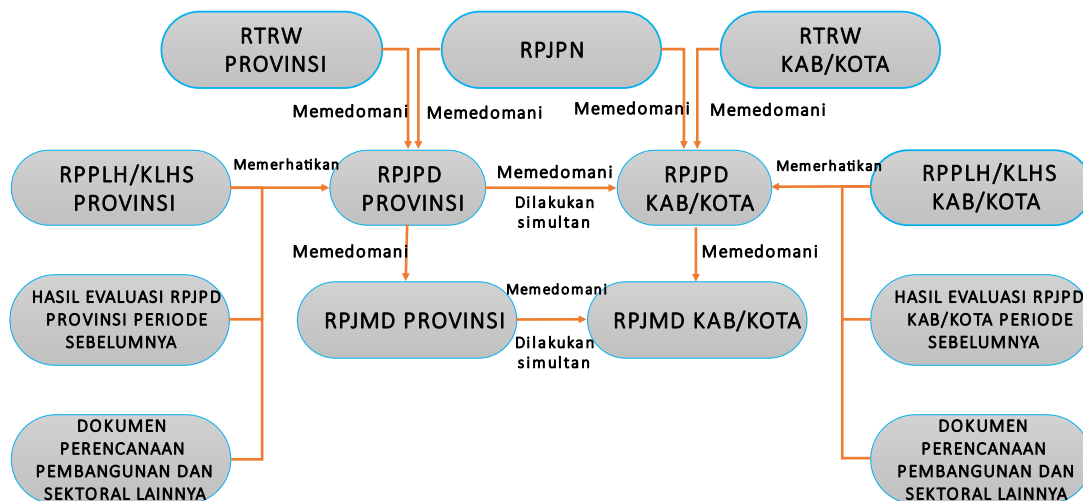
RTRW PROVINSI

RPJPN

RTRW KAB/KOTA

Memedomani

Memedomani

Memedomani

Memedomani

RPPLH/KLHS PROVINSI

Memerhatikan

RPJPD PROVINSI

Memedomani

Dilakukan simultan

RPJPD KAB/KOTA

Memerhatikan

RPPLH/KLHS KAB/KOTA

Memedomani

Memedomani

HASIL EVALUASI RPJPD PROVINSI PERIODE SEBELUMNYA

RPJMD PROVINSI

Memedomani

Dilakukan simultan

RPJMD KAB/KOTA

HASIL EVALUASI RPJPD KAB/KOTA PERIODE SEBELUMNYA

DOKUMEN PERENCANAAN PEMBANGUNAN DAN SEKTORAL LAINNYA

DOKUMEN PERENCANAAN PEMBANGUNAN DAN SEKTORAL LAINNYA